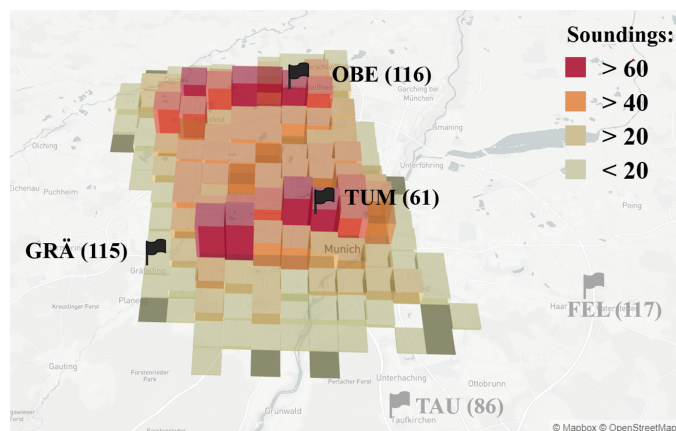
Soundings:
> 60
> 40
> 20
< 20

OBE (116)
TUM (61)
GRÄ (115)
FEL (117)
TAU (86)

Garching bei München
Ismaning
Unterföhring
Oiching
Eichenau
Puchheim
Poing
Munich
Gräfelfing
Planegg
Kreuzlinger Forst
Haar
Gauting
Forstenrieder Park
Perlacher Forst
Unterhaching
Ottobrunn
Grünwald
Taufkirchen
© Mapbox © OpenStreetMap